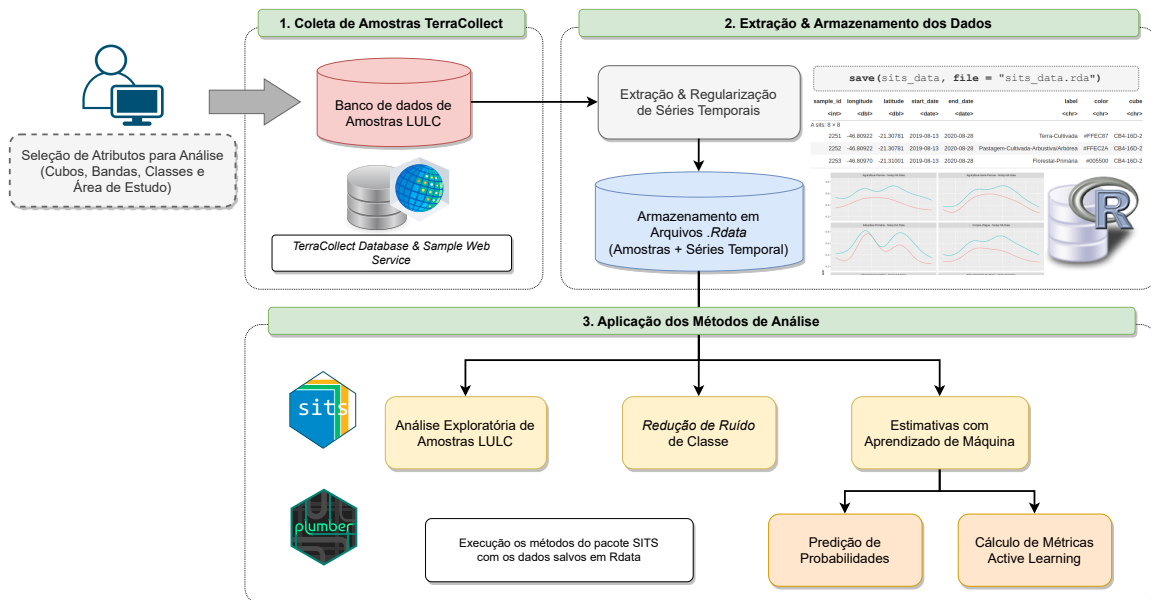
1. Coleta de Amostras TerraCollect

2. Extração & Armazenamento dos Dados

Seleção de Atributos para Análise (Cubos, Bandas, Classes e Área de Estudo)

Banco de dados de Amostras LULC

TerraCollect Database & Sample Web Service

Extração & Regularização de Séries Temporais

save(sits_data, file = "sits_data.rda")

| sample_id | longitude | latitude | start_date | end_date | label | color | cube |
|---|---|---|---|---|---|---|---|
| <int> | <dbl> | <dbl> | <date> | <date> | <chr> | <chr> | <chr> |
| 2251 | -46.80922 | -21.30781 | 2019-08-13 | 2020-08-28 | Terra-Cultivada | #FFEC87 | CB4-16D-2 |
| 2252 | -46.80922 | -21.30781 | 2019-08-13 | 2020-08-28 | Pastagem-Cultivada-Arbustiva/Arbórea | #FFEC2A | CB4-16D-2 |
| 2253 | -46.80970 | -21.31001 | 2019-08-13 | 2020-08-28 | Florestal-Primária | #005500 | CB4-16D-2 |

A sits: 8 × 9

Armazenamento em Arquivos .Rdata (Amostras + Séries Temporal)

R

3. Aplicação dos Métodos de Análise

sits

Análise Exploratória de Amostras LULC

Redução de Ruído de Classe

Estimativas com Aprendizado de Máquina

plumber

Execução os métodos do pacote SITS com os dados salvos em Rdata

Predição de Probabilidades

Cálculo de Métricas Active Learning